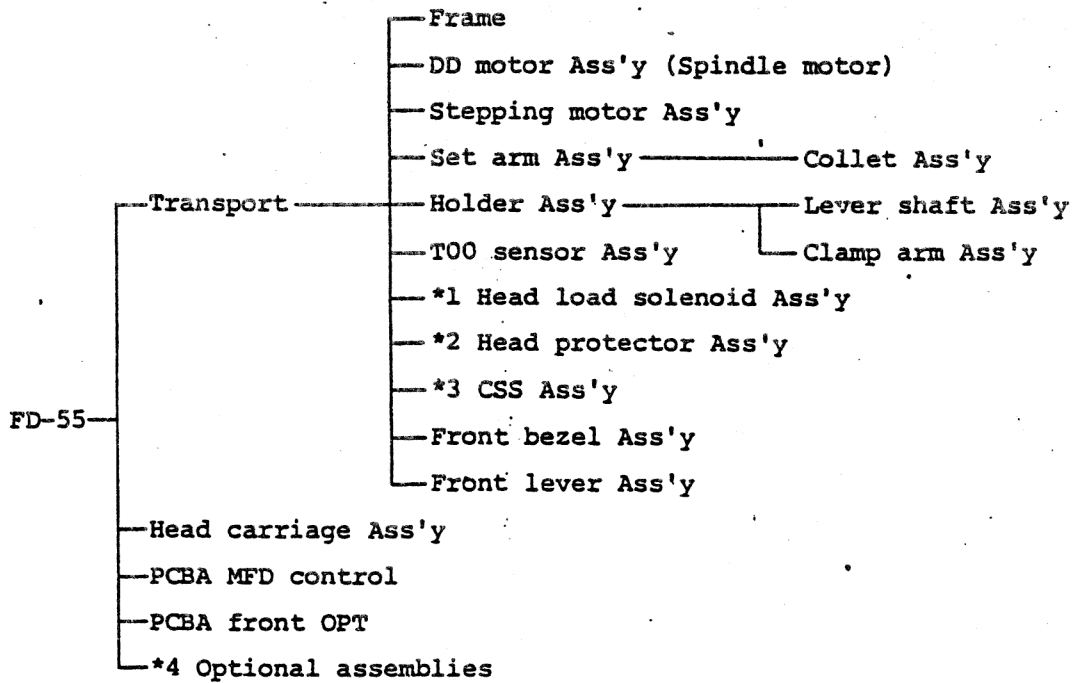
FD-55

Transport

Frame

DD motor Ass'y (Spindle motor)

Stepping motor Ass'y

Set arm Ass'y

Collet Ass'y

Holder Ass'y

Lever shaft Ass'y

Clamp arm Ass'y

T00 sensor Ass'y

*1 Head load solenoid Ass'y

*2 Head protector Ass'y

*3 CSS Ass'y

Front bezel Ass'y

Front lever Ass'y

Head carriage Ass'y

PCBA MFD control

PCBA front OPT

*4 Optional assemblies